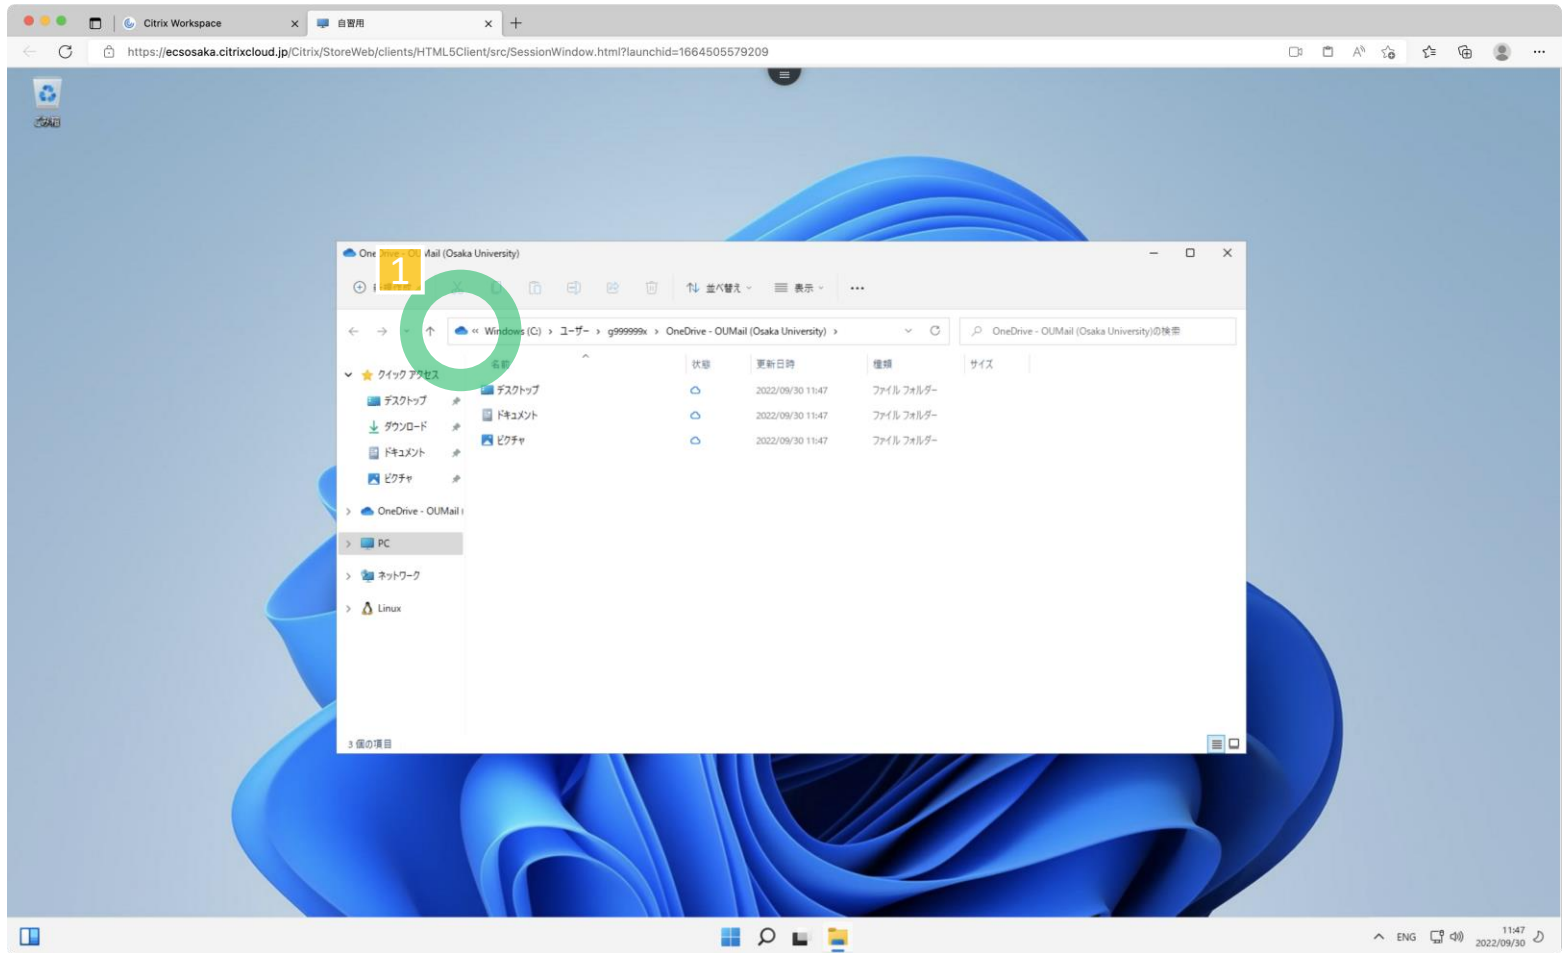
Citrix Workspace
自習用
https://ecsosaka.citrixcloud.jp/Citrix/StoreWeb/clients/HTML5Client/src/SessionWindow.html?launchid=1664505579209

ごみ箱

One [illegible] Mail (Osaka University)

1

並べ替え 表示 ...

Windows (C:) > ユーザー > g999999x > OneDrive - OUMail (Osaka University) >

OneDrive - OUMail (Osaka University)の検索

クイック アクセス
デスクトップ
ダウンロード
ドキュメント
ピクチャ
OneDrive - OUMail
PC
ネットワーク
Linux

| 名前 | 状態 | 更新日時 | 種類 | サイズ |
|---|---|---|---|---|
| デスクトップ | | 2022/09/30 11:47 | ファイル フォルダー | |
| ドキュメント | | 2022/09/30 11:47 | ファイル フォルダー | |
| ピクチャ | | 2022/09/30 11:47 | ファイル フォルダー | |

3 個の項目

ENG
11:47
2022/09/30